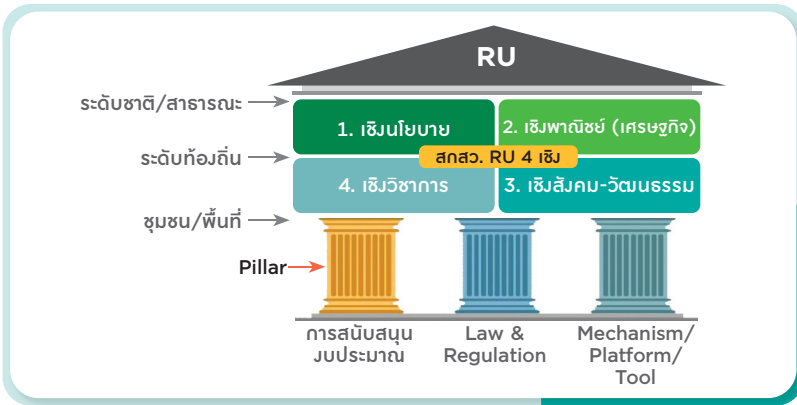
RU

ระดับชาติ/สาธารณะ

1. เชิงนโยบาย

2. เชิงพาณิชย์ (เศรษฐกิจ)

ระดับท้องถิ่น

สกสว. RU 4 เชิง

4. เชิงวิชาการ

3. เชิงสังคม-วัฒนธรรม

ชุมชน/พื้นที่

Pillar

การสนับสนุน งบประมาณ

Law & Regulation

Mechanism/ Platform/ Tool